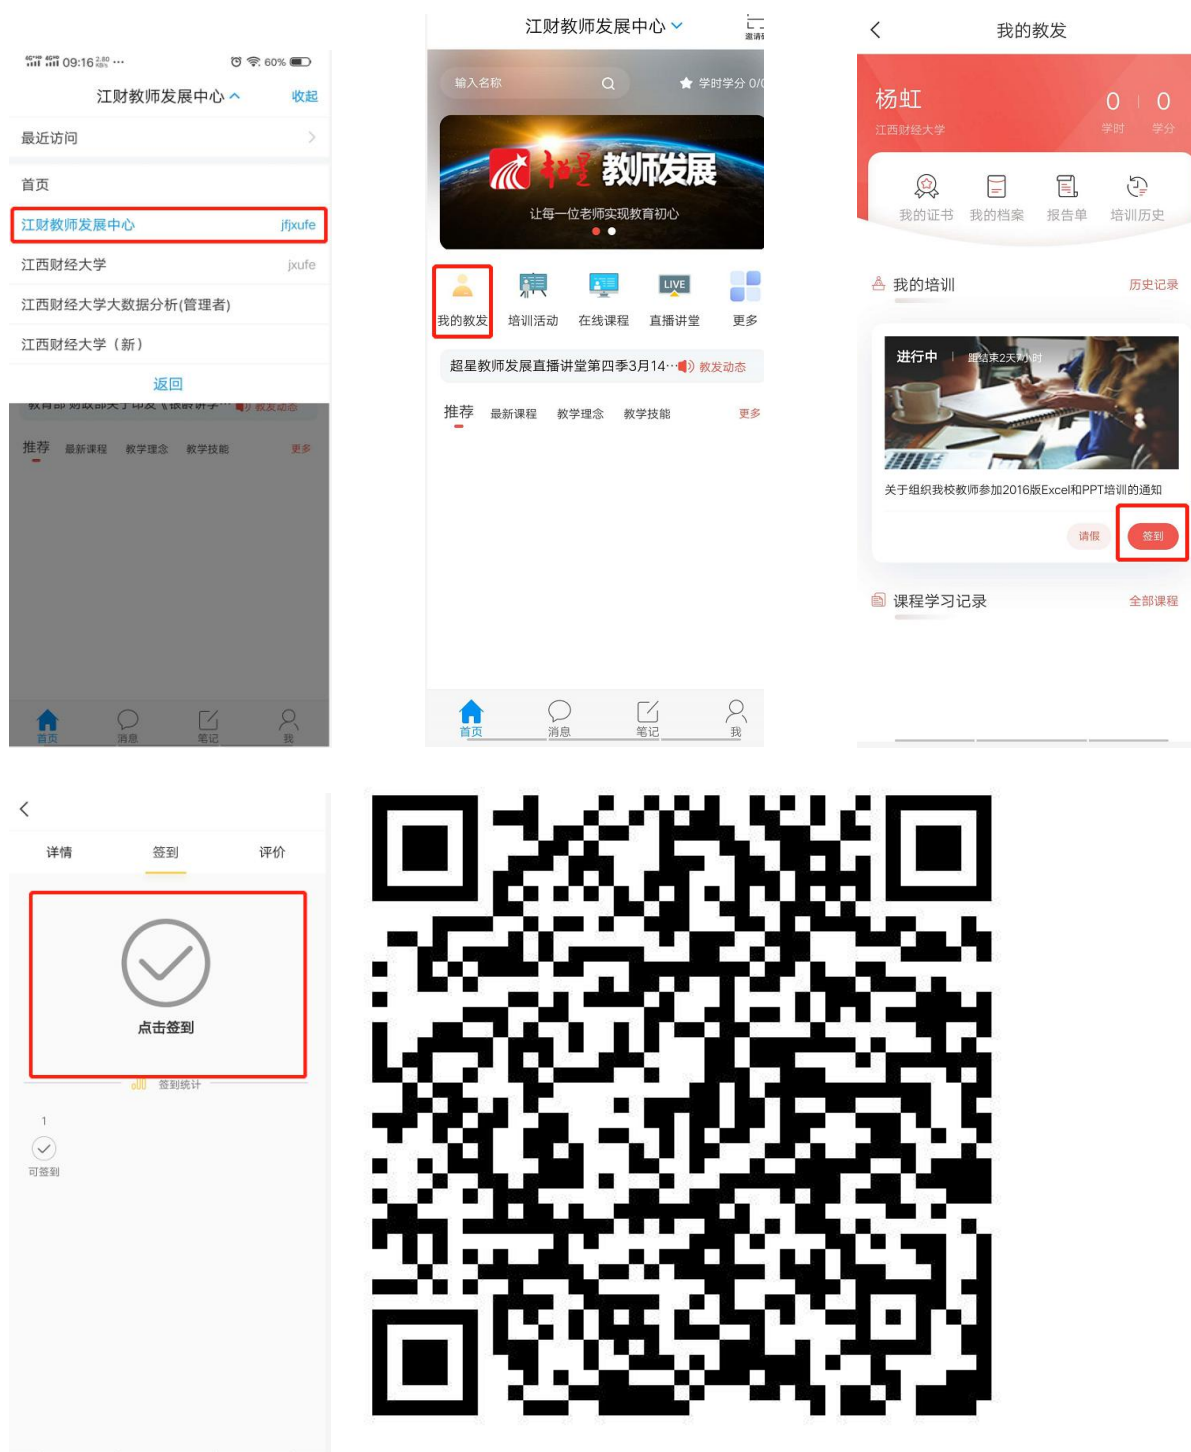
09:16 60%

江财教师发展中心 收起

最近访问

首页

江财教师发展中心 jfjxufe

江西财经大学 jxufe

江西财经大学大数据分析(管理者)

江西财经大学（新）

返回

推荐 最新课程 教学理念 教学技能 更多

首页 消息 笔记 我

江财教师发展中心

输入名称 学时学分 0/0

超星 教师发展

让每一位老师实现教育初心

我的教发 培训活动 在线课程 直播讲堂 更多

超星教师发展直播讲堂第四季3月14… 教发动态

推荐 最新课程 教学理念 教学技能 更多

首页 消息 笔记 我

我的教发

杨虹 0 0

江西财经大学 学时 学分

我的证书 我的档案 报告单 培训历史

我的培训 历史记录

进行中 | 距结束2天7小时

关于组织我校教师参加2016版Excel和PPT培训的通知

请假 签到

课程学习记录 全部课程

详情 签到 评价

点击签到

签到统计

1

可签到